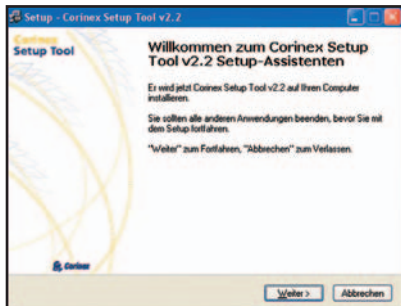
Setup - Corinex Setup Tool v2.2

Corinex
Setup Tool

Willkommen zum Corinex Setup Tool v2.2 Setup-Assistenten

Er wird jetzt Corinex Setup Tool v2.2 auf Ihrem Computer installieren.

Sie sollten alle anderen Anwendungen beenden, bevor Sie mit dem Setup fortfahren.

"Weiter" zum Fortfahren, "Abbrechen" zum Verlassen.

Corinex

Weiter >
Abbrechen